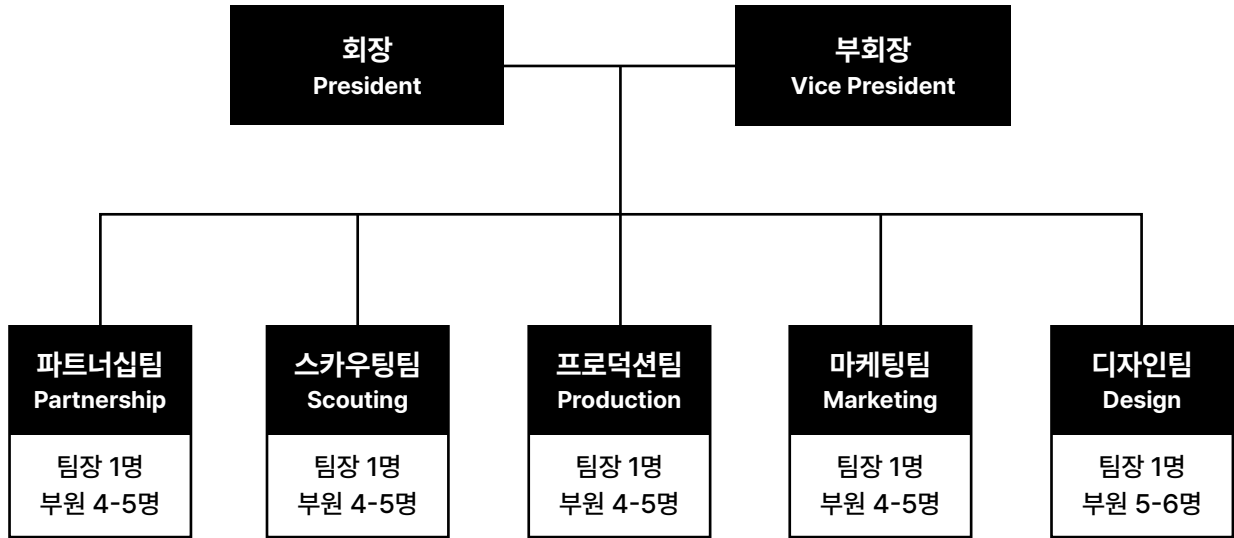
회장
President

부회장
Vice President

파트너십팀
Partnership
팀장 1명
부원 4-5명

스카우팅팀
Scouting
팀장 1명
부원 4-5명

프로덕션팀
Production
팀장 1명
부원 4-5명

마케팅팀
Marketing
팀장 1명
부원 4-5명

디자인팀
Design
팀장 1명
부원 5-6명